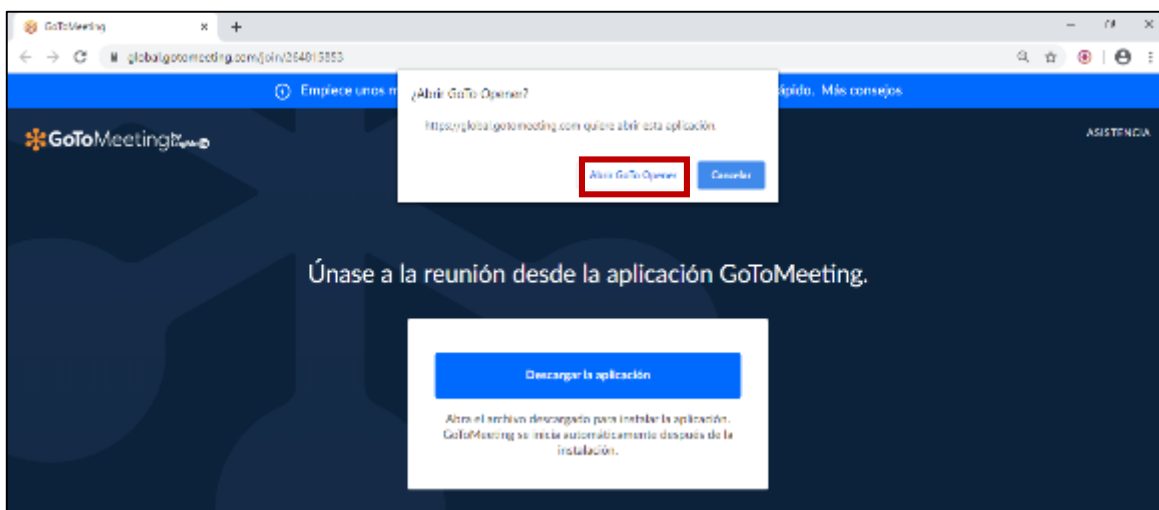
GoToMeeting ×
+
global.gotomeeting.com/join/264815853
Empiece unos m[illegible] rápido. Más consejos
¿Abrir GoTo Opener?
https://global.gotomeeting.com quiere abrir esta aplicación.
Abrir GoTo Opener
Cancelar
GoToMeeting
ASISTENCIA
Únase a la reunión desde la aplicación GoToMeeting.
Descargar la aplicación
Abra el archivo descargado para instalar la aplicación. GoToMeeting se inicia automáticamente después de la instalación.